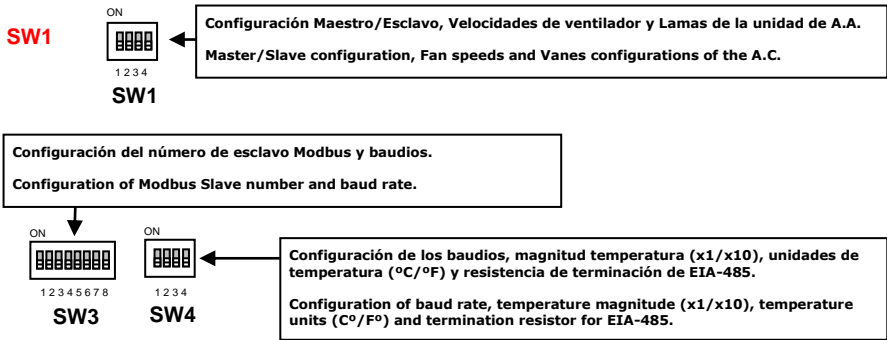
SW1

ON

1 2 3 4

SW1

Configuración Maestro/Esclavo, Velocidades de ventilador y Lamas de la unidad de A.A.

Master/Slave configuration, Fan speeds and Vanes configurations of the A.C.

Configuración del número de esclavo Modbus y baudios.

Configuration of Modbus Slave number and baud rate.

ON

1 2 3 4 5 6 7 8

SW3

ON

1 2 3 4

SW4

Configuración de los baudios, magnitud temperatura (x1/x10), unidades de temperatura (ºC/ºF) y resistencia de terminación de EIA-485.

Configuration of baud rate, temperature magnitude (x1/x10), temperature units (Cº/Fº) and termination resistor for EIA-485.